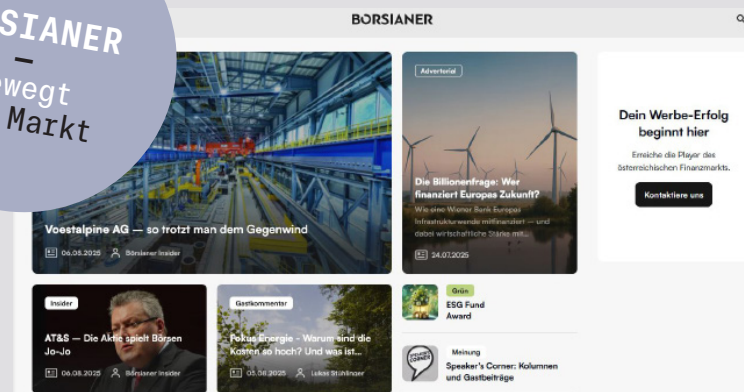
SIANER
—
bewegt
Markt

BÖRSIANER

Voestalpine AG — so trotzt man dem Gegenwind
06.05.2025 Börsianer Insider

Advertorial
Die Billionenfrage: Wer finanziert Europas Zukunft?
Wie eine Wiener Bank Europas Infrastrukturwende mitfinanziert — und dabei wirtschaftliche Stärke mit...
24.07.2025

Dein Werbe-Erfolg beginnt hier
Erreiche die Player des österreichischen Finanzmarkts.
Kontaktiere uns

Insider
AT&S — Die Aktie spielt Börsen Jo-Jo
06.08.2025 Börsianer Insider

Gastkommentar
Fokus Energie - Warum sind die Kosten so hoch? Und was ist...
05.08.2025 Lukas Stühlinger

Grün
ESG Fund Award

Meinung
Speaker's Corner: Kolumnen und Gastbeiträge